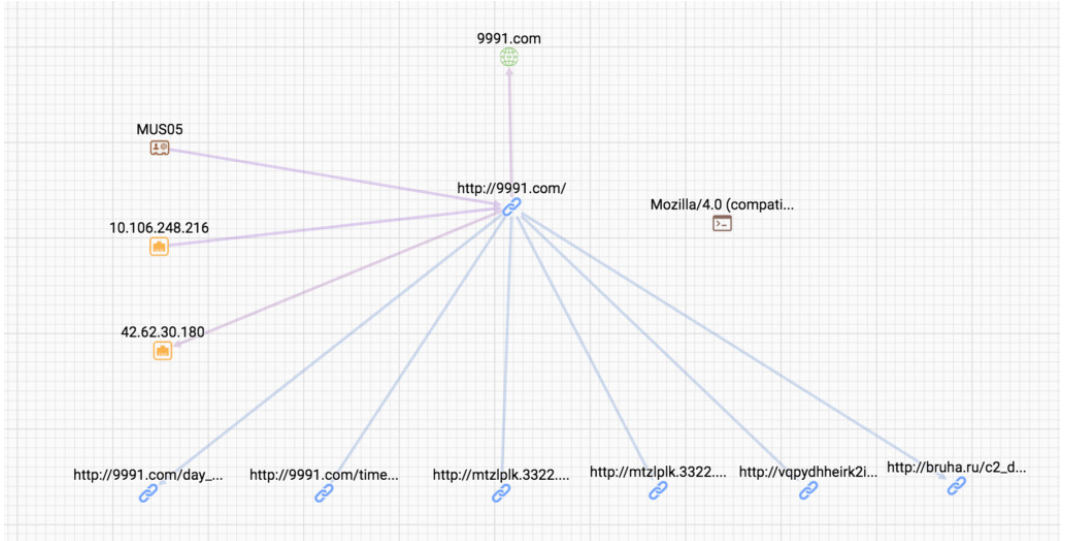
9991.com

MUS05

http://9991.com/

Mozilla/4.0 (compati...

10.106.248.216

42.62.30.180

http://9991.com/day_...

http://9991.com/time...

http://mtzlplk.3322....

http://mtzlplk.3322....

http://vqpydhheirk2i...

http://bruha.ru/c2_d...